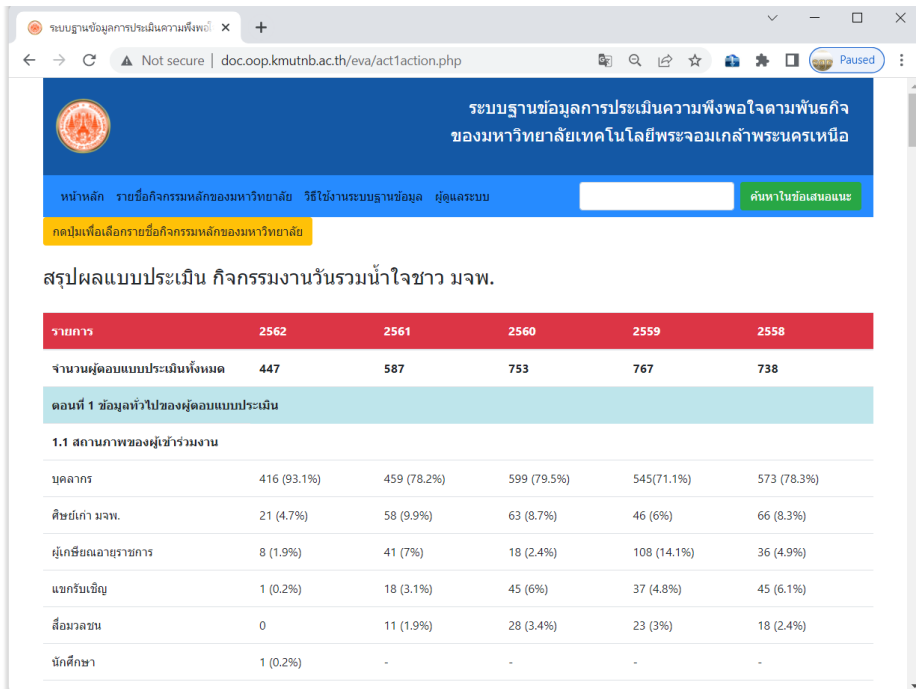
ระบบฐานข้อมูลการประเมินความพึงพอใ

Not secure | doc.oop.kmutnb.ac.th/eva/act1action.php

Paused

ระบบฐานข้อมูลการประเมินความพึงพอใจตามพันธกิจ
ของมหาวิทยาลัยเทคโนโลยีพระจอมเกล้าพระนครเหนือ

หน้าหลัก รายชื่อกิจกรรมหลักของมหาวิทยาลัย วิธีใช้งานระบบฐานข้อมูล ผู้ดูแลระบบ

ค้นหาในข้อเสนอแนะ

กดปุ่มเพื่อเลือกรายชื่อกิจกรรมหลักของมหาวิทยาลัย

สรุปผลแบบประเมิน กิจกรรมงานวันรวมน้ำใจชาว มจพ.

| รายการ | 2562 | 2561 | 2560 | 2559 | 2558 |
|---|---|---|---|---|---|
| จำนวนผู้ตอบแบบประเมินทั้งหมด | 447 | 587 | 753 | 767 | 738 |
| ตอนที่ 1 ข้อมูลทั่วไปของผู้ตอบแบบประเมิน | | | | | |
| 1.1 สถานภาพของผู้เข้าร่วมงาน | | | | | |
| บุคลากร | 416 (93.1%) | 459 (78.2%) | 599 (79.5%) | 545(71.1%) | 573 (78.3%) |
| ศิษย์เก่า มจพ. | 21 (4.7%) | 58 (9.9%) | 63 (8.7%) | 46 (6%) | 66 (8.3%) |
| ผู้เกษียณอายุราชการ | 8 (1.9%) | 41 (7%) | 18 (2.4%) | 108 (14.1%) | 36 (4.9%) |
| แขกรับเชิญ | 1 (0.2%) | 18 (3.1%) | 45 (6%) | 37 (4.8%) | 45 (6.1%) |
| สื่อมวลชน | 0 | 11 (1.9%) | 28 (3.4%) | 23 (3%) | 18 (2.4%) |
| นักศึกษา | 1 (0.2%) | - | - | - | - |